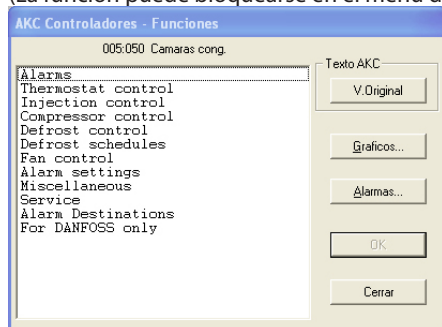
(La función puede bloquearse en el menú d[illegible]

AKC Controladores - Funciones

005:050 Camaras cong.

Alarms
Thermostat control
Injection control
Compressor control
Defrost control
Defrost schedules
Fan control
Alarm settings
Miscellaneous
Service
Alarm Destinations
For DANFOSS only

Texto AKC

V.Original

Graficos...

Alarmas...

OK

Cerrar